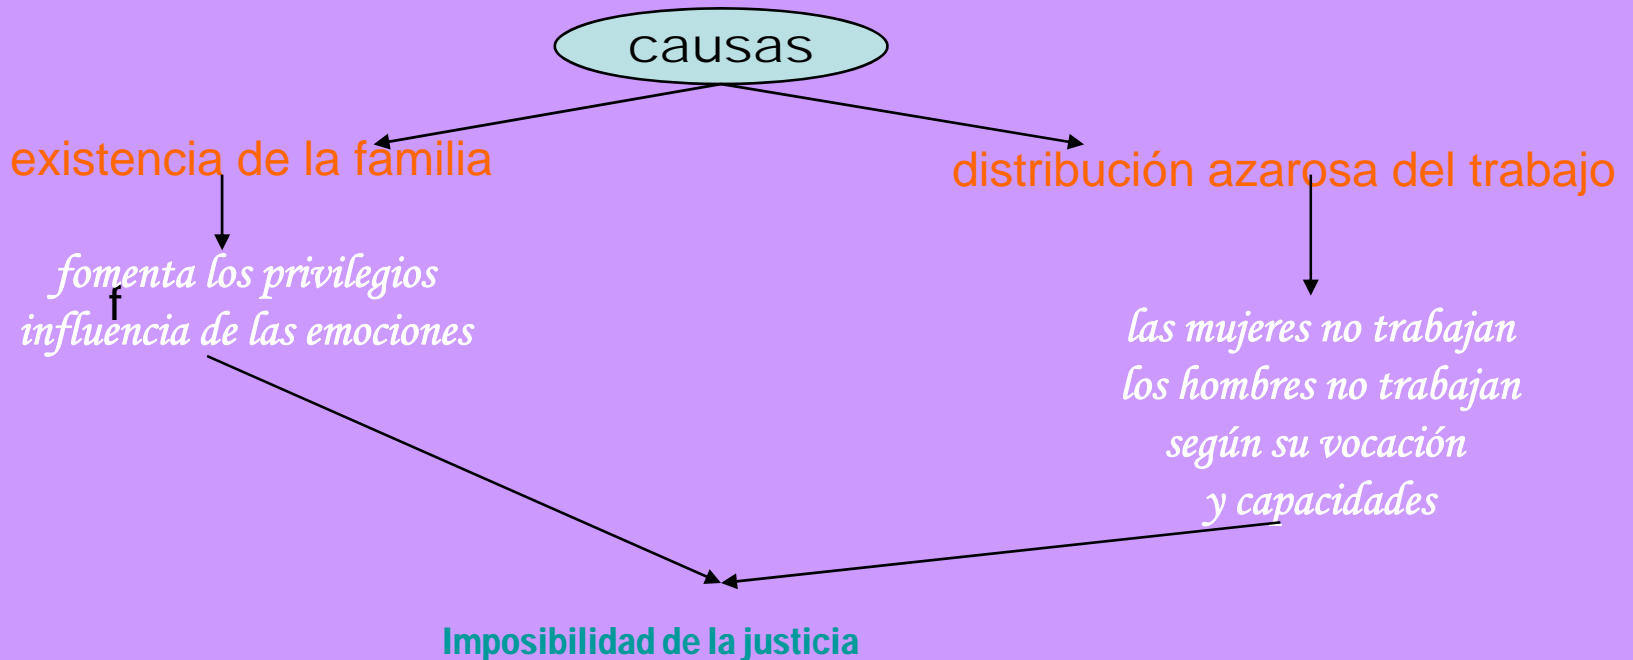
causas

existencia de la familia

distribución azarosa del trabajo

fomenta los privilegios
f
influencia de las emociones

las mujeres no trabajan
los hombres no trabajan
según su vocación
y capacidades

Imposibilidad de la justicia